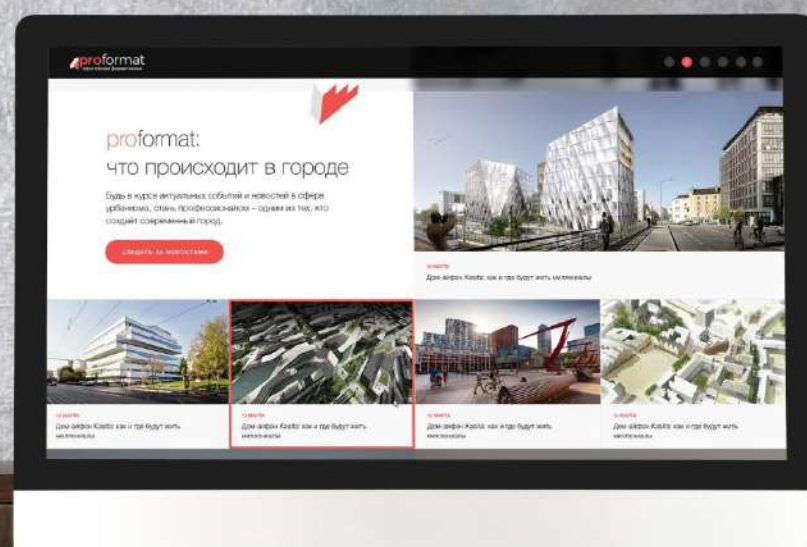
proformat
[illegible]

proformat:
что происходит в городе

Будь в курсе актуальных событий и новостей в сфере урбанизма, стань профессионалом – одним из тех, кто создает современный город.

СЛЕДИТЬ ЗА НОВОСТЯМИ

13 МАРТА
Дом-айфон Kasita: как и где будут жить миллениалы

13 МАРТА
Дом-айфон Kasita: как и где будут жить миллениалы

13 МАРТА
Дом-айфон Kasita: как и где будут жить миллениалы

13 МАРТА
Дом-айфон Kasita: как и где будут жить миллениалы

13 МАРТА
Дом-айфон Kasita: как и где будут жить миллениалы